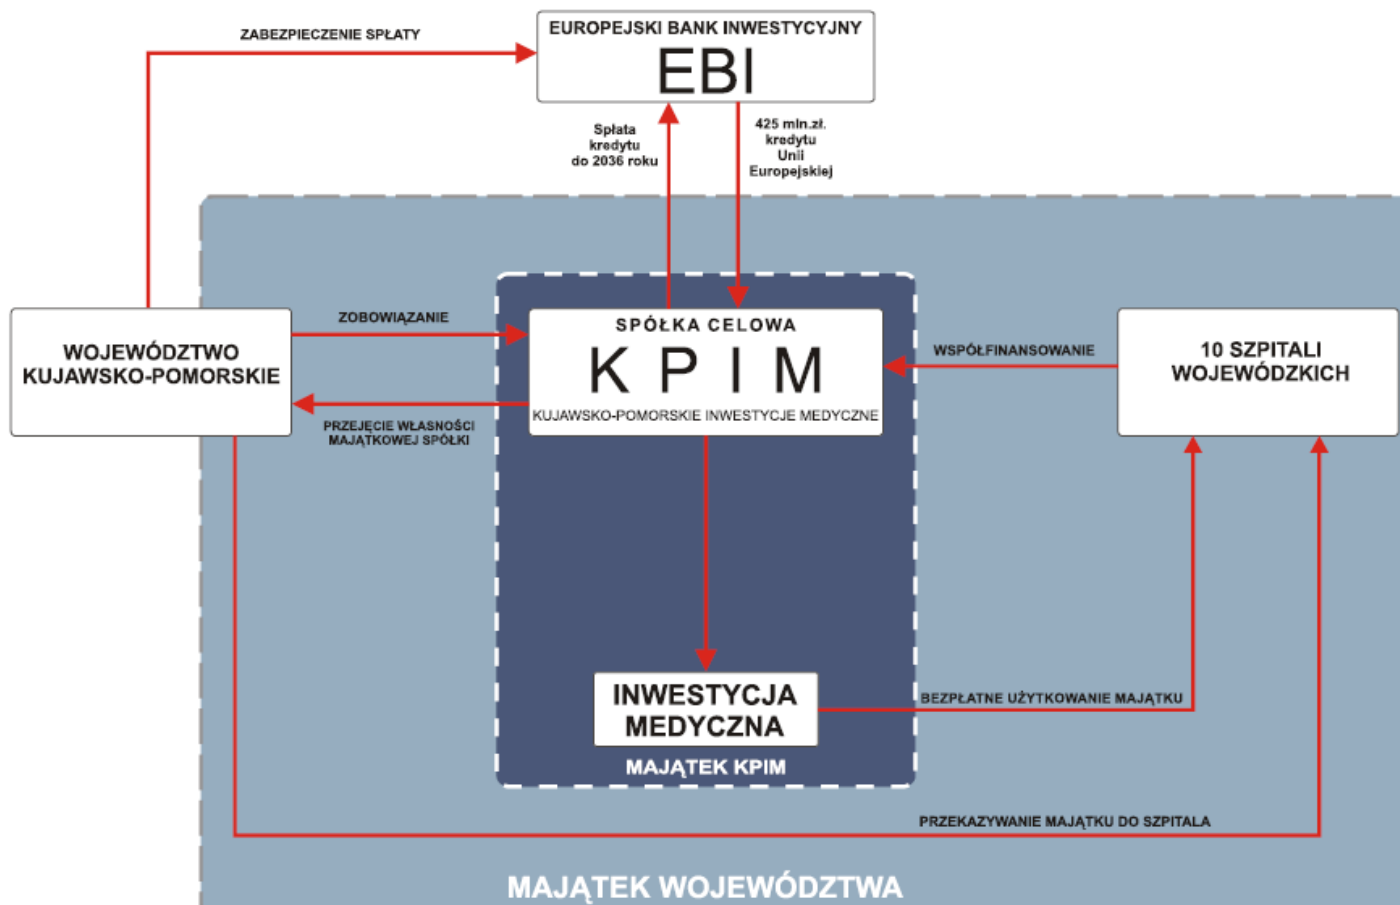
ZABEZPIECZENIE SPŁATY

EUROPEJSKI BANK INWESTYCYJNY
EBI

Spłata kredytu do 2036 roku

425 mln.zł. kredytu Unii Europejskiej

WOJEWÓDZTWO KUJAWSKO-POMORSKIE

ZOBOWIĄZANIE

PRZEJĘCIE WŁASNOŚCI MAJĄTKOWEJ SPÓŁKI

SPÓŁKA CELOWA
K P I M
KUJAWSKO-POMORSKIE INWESTYCJE MEDYCZNE

WSPÓŁFINANSOWANIE

10 SZPITALI WOJEWÓDZKICH

INWESTYCJA MEDYCZNA

MAJĄTEK KPIM

BEZPŁATNE UŻYTKOWANIE MAJĄTKU

PRZEKAZYWANIE MAJĄTKU DO SZPITALA

MAJĄTEK WOJEWÓDZTWA